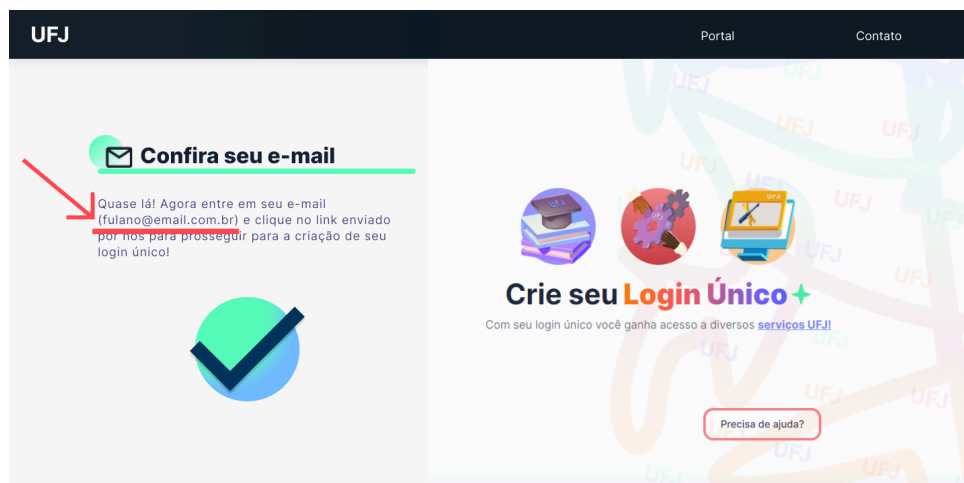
UFJ

Portal

Contato

Confira seu e-mail

Quase lá! Agora entre em seu e-mail (fulano@email.com.br) e clique no link enviado por nós para prosseguir para a criação de seu login único!

Crie seu Login Único

Com seu login único você ganha acesso a diversos serviços UFJ!

Precisa de ajuda?